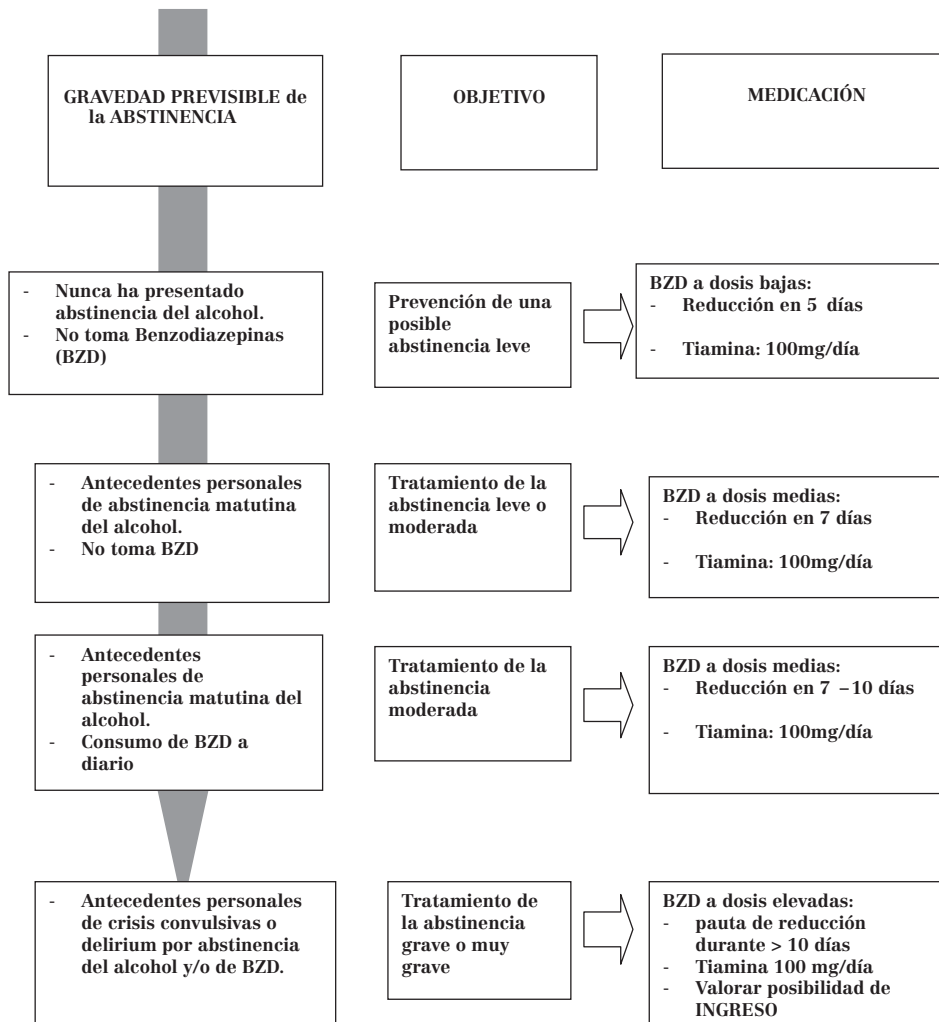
GRAVEDAD PREVISIBLE de la ABSTINENCIA

OBJETIVO

MEDICACIÓN

- Nunca ha presentado abstinencia del alcohol.
- No toma Benzodiazepinas (BZD)

Prevención de una posible abstinencia leve

BZD a dosis bajas:
- Reducción en 5 días
- Tiamina: 100mg/día

- Antecedentes personales de abstinencia matutina del alcohol.
- No toma BZD

Tratamiento de la abstinencia leve o moderada

BZD a dosis medias:
- Reducción en 7 días
- Tiamina: 100mg/día

- Antecedentes personales de abstinencia matutina del alcohol.
- Consumo de BZD a diario

Tratamiento de la abstinencia moderada

BZD a dosis medias:
- Reducción en 7 –10 días
- Tiamina: 100mg/día

- Antecedentes personales de crisis convulsivas o delirium por abstinencia del alcohol y/o de BZD.

Tratamiento de la abstinencia grave o muy grave

BZD a dosis elevadas:
- pauta de reducción durante > 10 días
- Tiamina 100 mg/día
- Valorar posibilidad de INGRESO